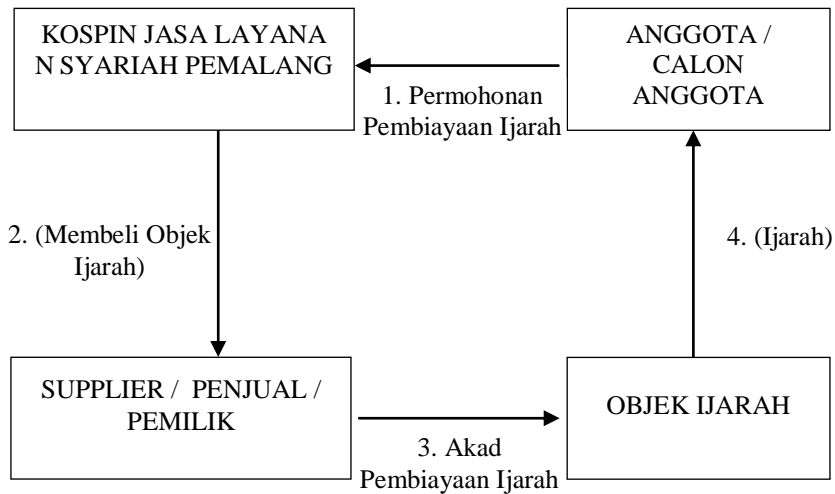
KOSPIN JASA LAYANAN SYARIAH PEMALANG

ANGGOTA / CALON ANGGOTA

1. Permohonan Pembiayaan Ijarah

2. (Membeli Objek Ijarah)

4. (Ijarah)

SUPPLIER / PENJUAL / PEMILIK

OBJEK IJARAH

3. Akad Pembiayaan Ijarah